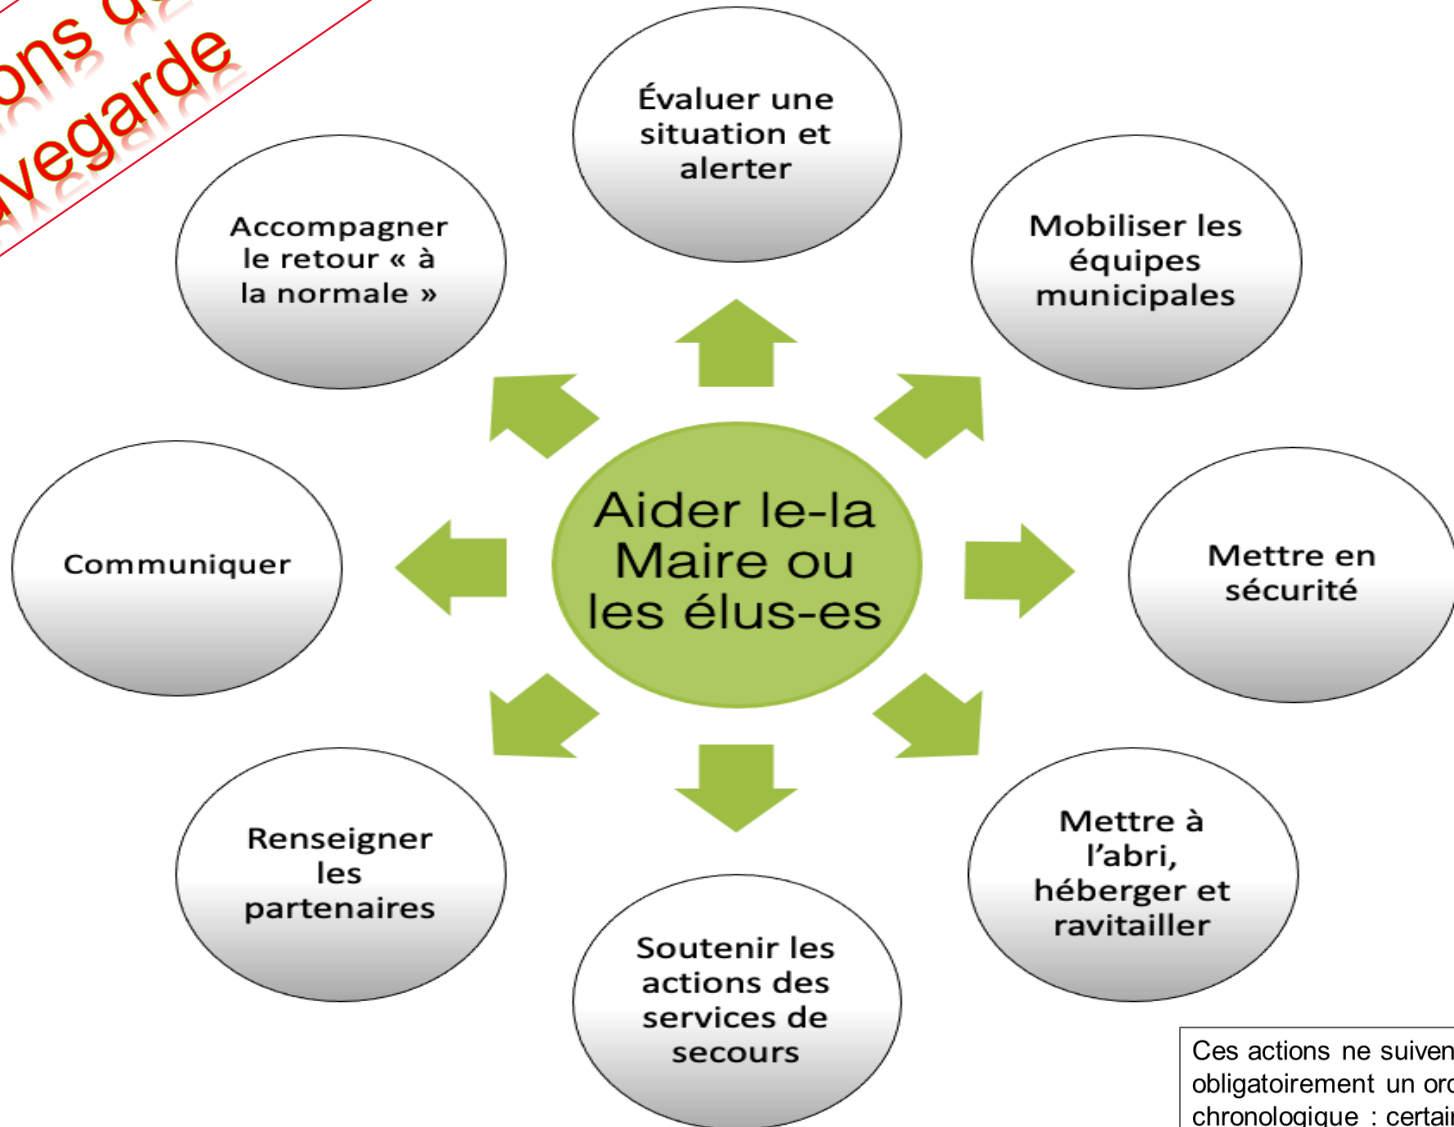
ons d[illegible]
vegarde

Évaluer une situation et alerter

Accompagner le retour « à la normale »

Mobiliser les équipes municipales

Communiquer

Aider le-la Maire ou les élus-es

Mettre en sécurité

Renseigner les partenaires

Mettre à l'abri, héberger et ravitailler

Soutenir les actions des services de secours

Ces actions ne suiven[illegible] obligatoirement un ord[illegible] chronologique : certai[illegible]